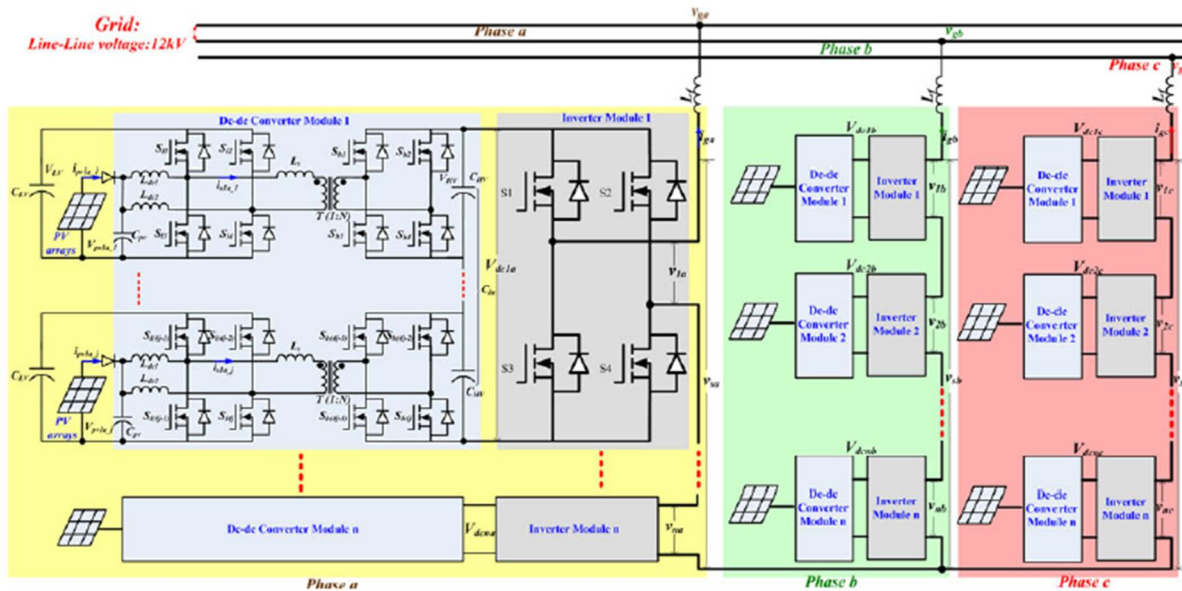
Grid:
Line-Line voltage:12kV

Phase a
Phase b
Phase c

$v_{ga}$
$v_{gb}$
$v_{gc}$

$L_f$
$L_f$
$L_f$

Dc-dc Converter Module 1
Inverter Module 1

$V_{LV}$
$C_{LV}$
$i_{pv1a\_1}$
$L_{dc1}$
$L_{dc2}$
$i_{dca\_1}$
$L_s$
$T(1:N)$
$V_{HV}$
$C_{HV}$
$C_{pv}$
$V_{pv1a\_1}$
PV arrays
$S_{a1}$
$S_{a2}$
$S_{a3}$
$S_{a4}$
$S_{b1}$
$S_{b2}$
$S_{b3}$
$S_{b4}$
$V_{dc1a}$
$C_{in}$
S1
S2
S3
S4
$v_{1a}$
$v_{sa}$
$i_{ga}$

$C_{LV}$
$i_{pv1a\_j}$
$L_{dc1}$
$L_{dc2}$
$i_{dca\_j}$
$L_s$
$T(1:N)$
$C_{HV}$
$C_{pv}$
$V_{pv1a\_j}$
PV arrays
$S_{4(j-1)}$
$S_{4(j-2)}$
$S_{4(j-3)}$
$S_{4j}$
$S_{b4(j-1)}$
$S_{b4(j-2)}$
$S_{b4(j-3)}$
$S_{b4j}$

Dc-dc Converter Module n
$V_{dcna}$
Inverter Module n
$v_{na}$

$V_{dc1b}$
$i_{gb}$
Dc-dc Converter Module 1
Inverter Module 1
$v_{1b}$
$V_{dc2b}$
De-dc Converter Module 2
Inverter Module 2
$v_{2b}$
$v_{sb}$
$V_{dcnb}$
De-dc Converter Module n
Inverter Module n
$v_{nb}$

$V_{dc1c}$
$i_{gc}$
Dc-dc Converter Module 1
Inverter Module 1
$v_{1c}$
$V_{dc2c}$
Dc-dc Converter Module 2
Inverter Module 2
$v_{2c}$
$V_{dcnc}$
Dc-dc Converter Module n
Inverter Module n
$v_{nc}$

Phase a
Phase b
Phase c